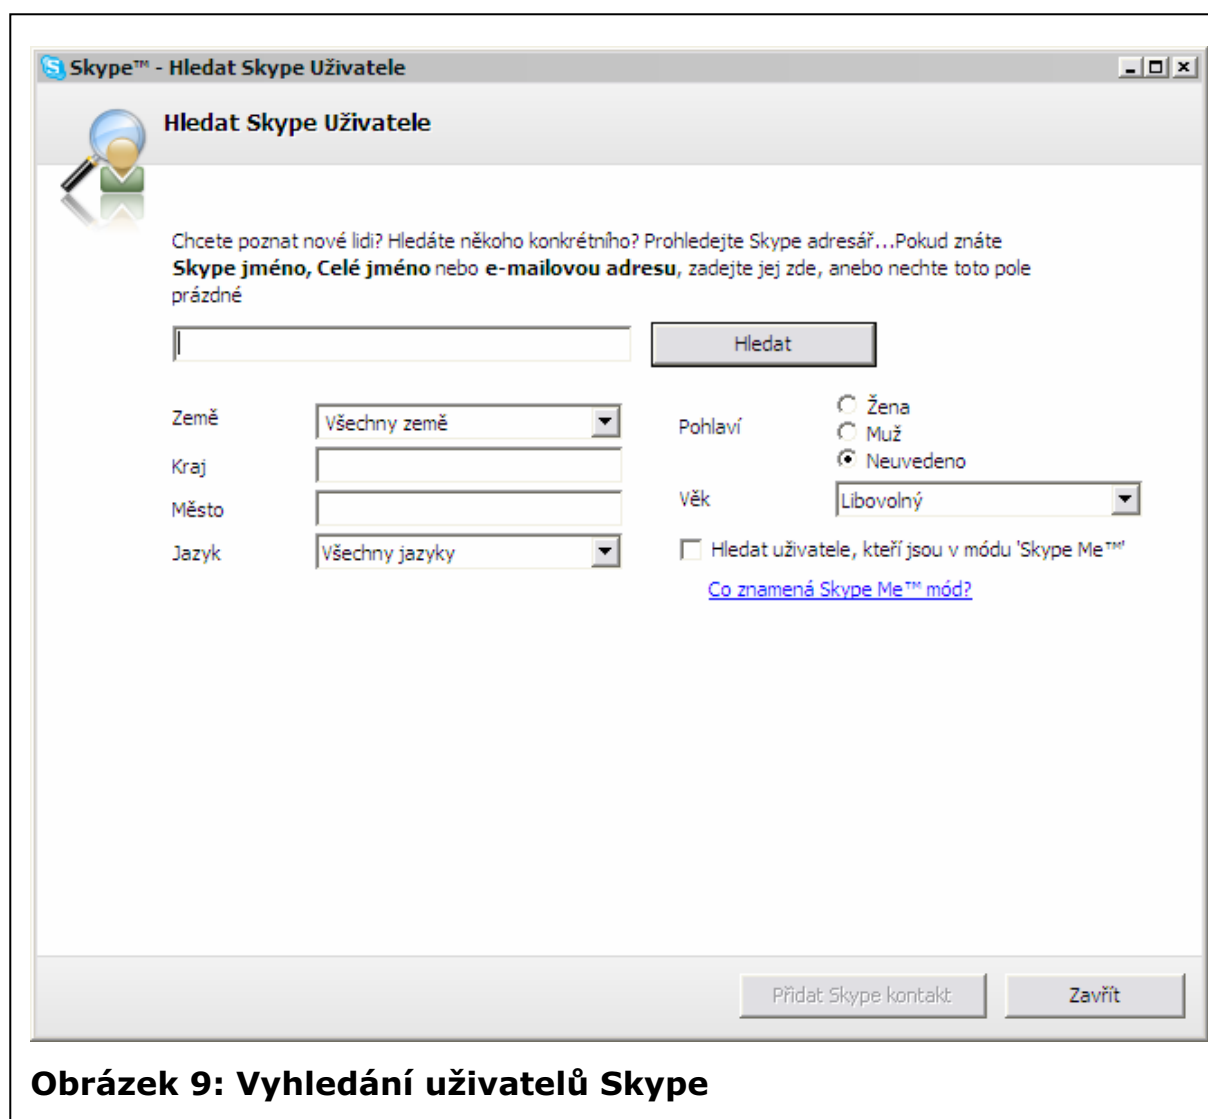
Skype™ - Hledat Skype Uživatele

Hledat Skype Uživatele

Chcete poznat nové lidi? Hledáte někoho konkrétního? Prohledejte Skype adresář...Pokud znáte **Skype jméno, Celé jméno** nebo **e-mailovou adresu**, zadejte jej zde, anebo nechte toto pole prázdné

Hledat

Země Všechny země

Kraj

Město

Jazyk Všechny jazyky

Pohlaví Žena Muž Neuvedeno

Věk Libovolný

Hledat uživatele, kteří jsou v módu 'Skype Me™'

Co znamená Skype Me™ mód?

Přidat Skype kontakt

Zavřít

Obrázek 9: Vyhledání uživatelů Skype